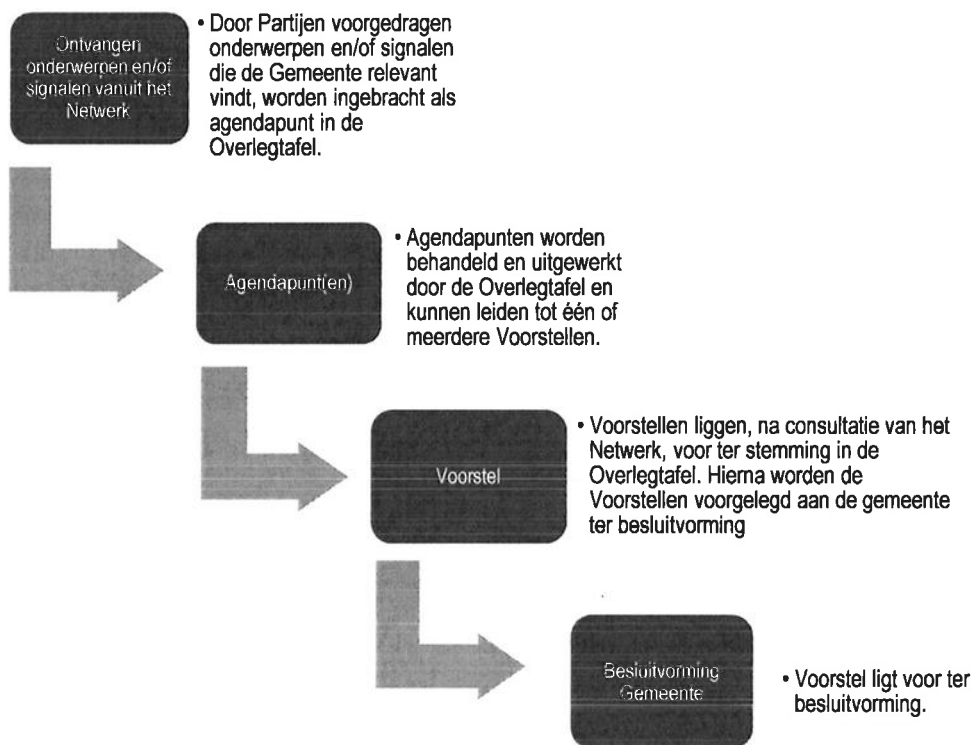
Ontvangen onderwerpen en/of signalen vanuit het Netwerk

• Door Partijen voorgedragen onderwerpen en/of signalen die de Gemeente relevant vindt, worden ingebracht als agendapunt in de Overlegtafel.

Agendapunt(en)

• Agendapunten worden behandeld en uitgewerkt door de Overlegtafel en kunnen leiden tot één of meerdere Voorstellen.

Voorstel

• Voorstellen liggen, na consultatie van het Netwerk, voor ter stemming in de Overlegtafel. Hierna worden de Voorstellen voorgelegd aan de gemeente ter besluitvorming

Besluitvorming Gemeente

• Voorstel ligt voor ter besluitvorming.